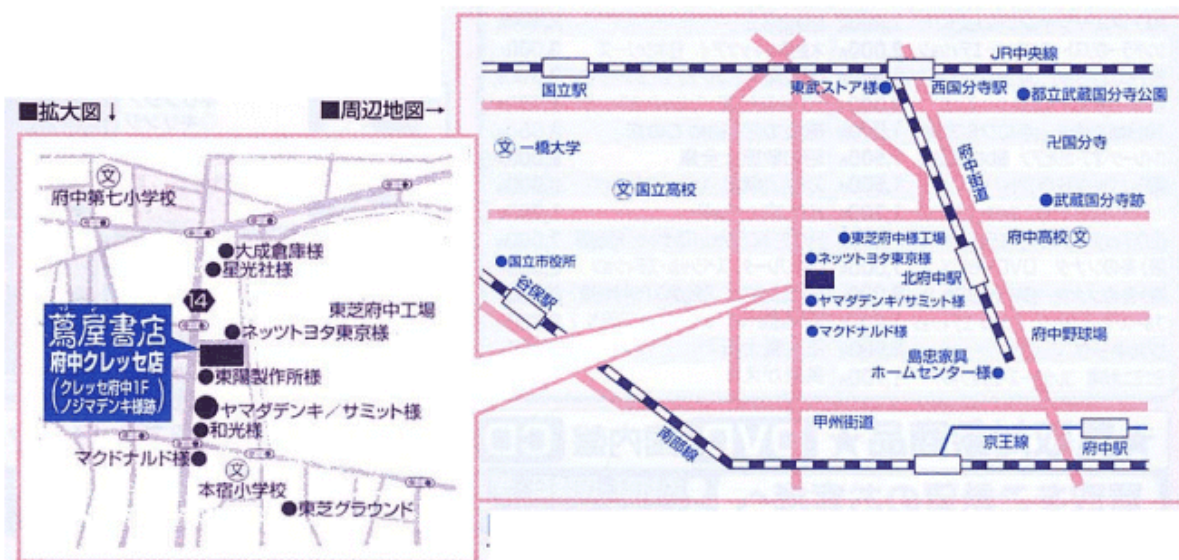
■拡大図↓

■周辺地図→

府中第七小学校

●大成倉庫様
●星光社様

14

東芝府中工場

蔦屋書店
府中クレッセ店
(クレッセ府中1F ノジマデンキ様跡)

●ネッツトヨタ東京様
●東陽製作所様
●ヤマダデンキ／サミット様
●和光様
マクドナルド様●

本宿小学校
●東芝グラウンド

JR中央線
国立駅
東武ストア様●
西国分寺駅
●都立武蔵国分寺公園
一橋大学
卍国分寺
国立高校
府中街道
●武蔵国分寺跡
●東芝府中様工場
府中高校
●国立市役所
●ネッツトヨタ東京様
北府中駅
谷保駅
●ヤマダデンキ／サミット様
●マクドナルド様
府中野球場
島忠家具 ホームセンター様●
甲州街道
南部線
京王線
府中駅